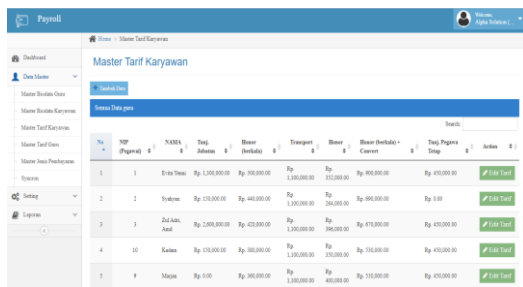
Payroll

Welcome, Alpha Solution (...

Home > Master Tarif Karyawan

Dashboard
Data Master
Master Biodata Guru
Master Biodata Karyawan
Master Tarif Karyawan
Master Tarif Guru
Master Jenis Pembayaran
Sync
Setting
Laporan

Master Tarif Karyawan

+ Tambah Data

Semua Data guru

Search:

| No | NIP (Pegawai) | NAMA | Tunj. Jabatan | Honor (berkala) | Transport | Honor | Honor (berkala) + Convert | Tunj. Pegawai Tetap | Action |
|---|---|---|---|---|---|---|---|---|---|
| 1 | 1 | Evita Yenni | Rp. 1,300,000.00 | Rp. 500,000.00 | Rp. 1,100,000.00 | Rp. 352,000.00 | Rp. 900,000.00 | Rp. 450,000.00 | Edit Tarif |
| 2 | 2 | Syahyan | Rp. 150,000.00 | Rp. 440,000.00 | Rp. 1,100,000.00 | Rp. 264,000.00 | Rp. 690,000.00 | Rp. 0.00 | Edit Tarif |
| 3 | 3 | Zul Adri, Amd | Rp. 2,600,000.00 | Rp. 420,000.00 | Rp. 1,100,000.00 | Rp. 396,000.00 | Rp. 970,000.00 | Rp. 450,000.00 | Edit Tarif |
| 4 | 10 | Kasban | Rp. 150,000.00 | Rp. 300,000.00 | Rp. 1,100,000.00 | Rp. 330,000.00 | Rp. 530,000.00 | Rp. 450,000.00 | Edit Tarif |
| 5 | 9 | Marjan | Rp. 0.00 | Rp. 360,000.00 | Rp. 1,100,000.00 | Rp. 400,000.00 | Rp. 510,000.00 | Rp. 450,000.00 | Edit Tarif |